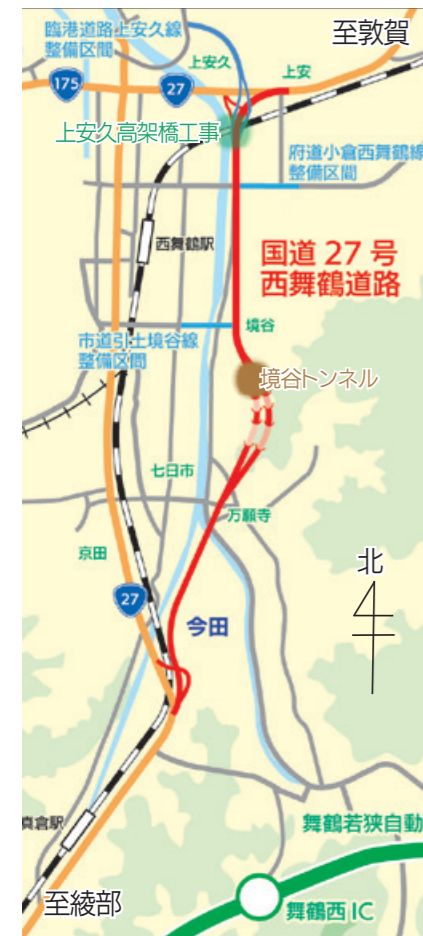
臨港道路上安久線
整備区間

至敦賀

175

27

上安久

上安

上安久高架橋工事

府道小倉西舞鶴線
整備区間

西舞鶴駅

国道 27 号
西舞鶴道路

境谷

市道引土境谷線
整備区間

境谷トンネル

七日市

万願寺

京田

北

27

今田

真倉駅

舞鶴若狭自動

至綾部

舞鶴西 IC